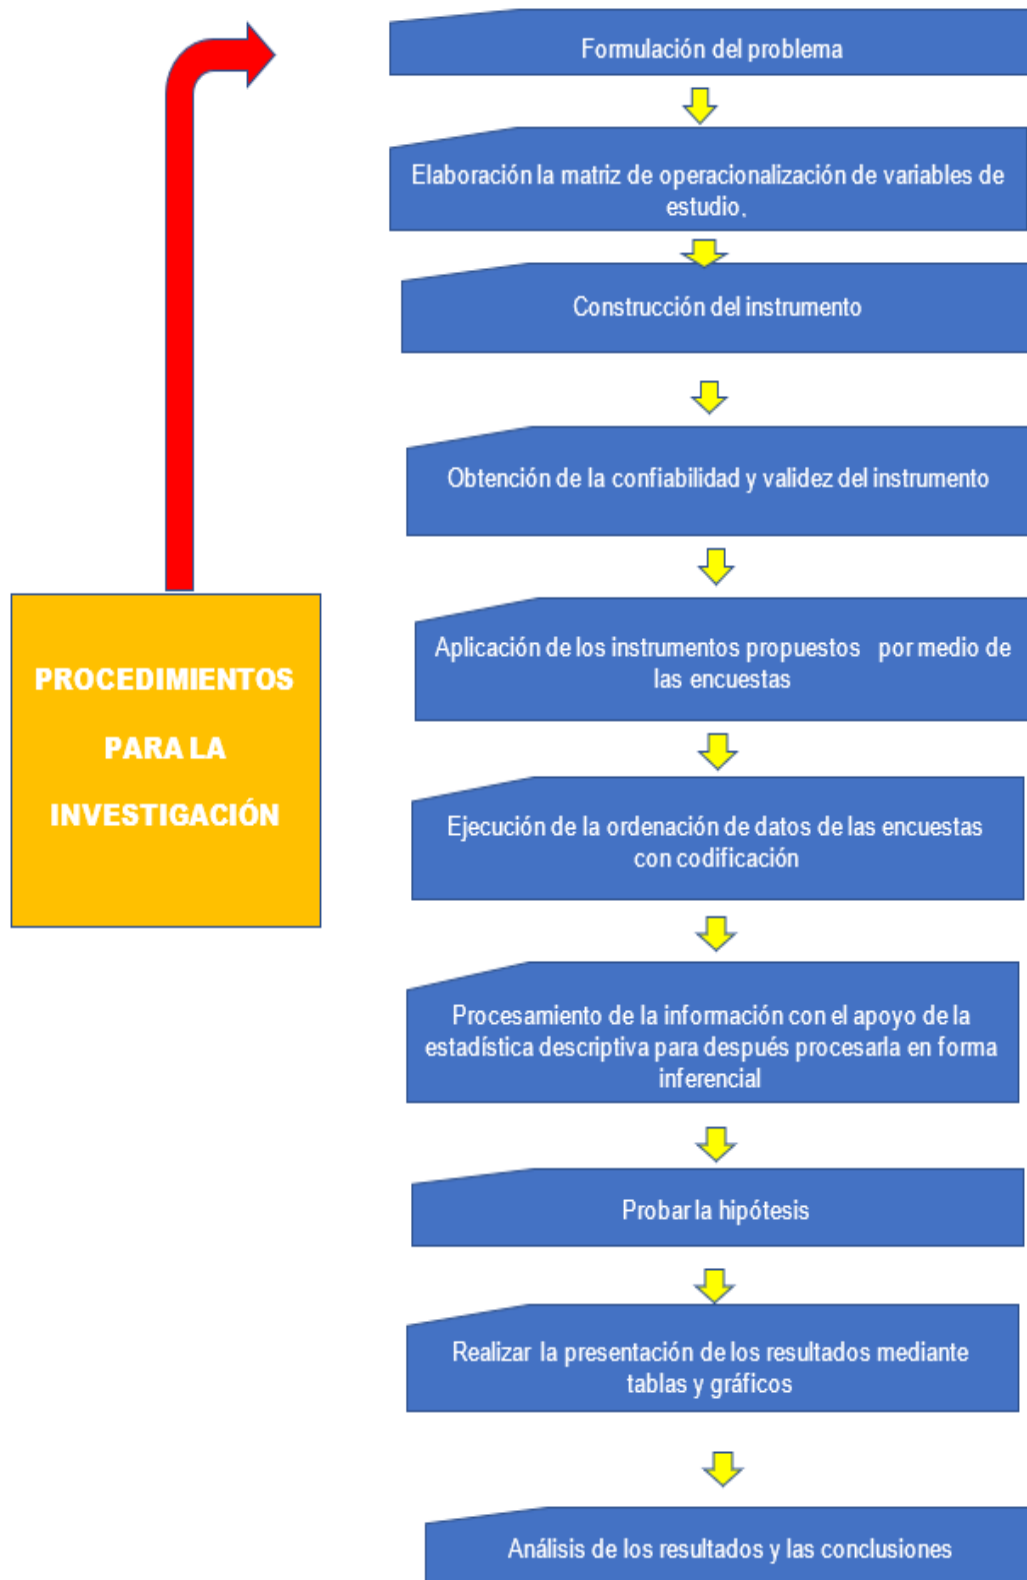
PROCEDIMIENTOS PARA LA INVESTIGACIÓN

Formulación del problema

Elaboración la matriz de operacionalización de variables de estudio.

Construcción del instrumento

Obtención de la confiabilidad y validez del instrumento

Aplicación de los instrumentos propuestos por medio de las encuestas

Ejecución de la ordenación de datos de las encuestas con codificación

Procesamiento de la información con el apoyo de la estadística descriptiva para después procesarla en forma inferencial

Probar la hipótesis

Realizar la presentación de los resultados mediante tablas y gráficos

Análisis de los resultados y las conclusiones